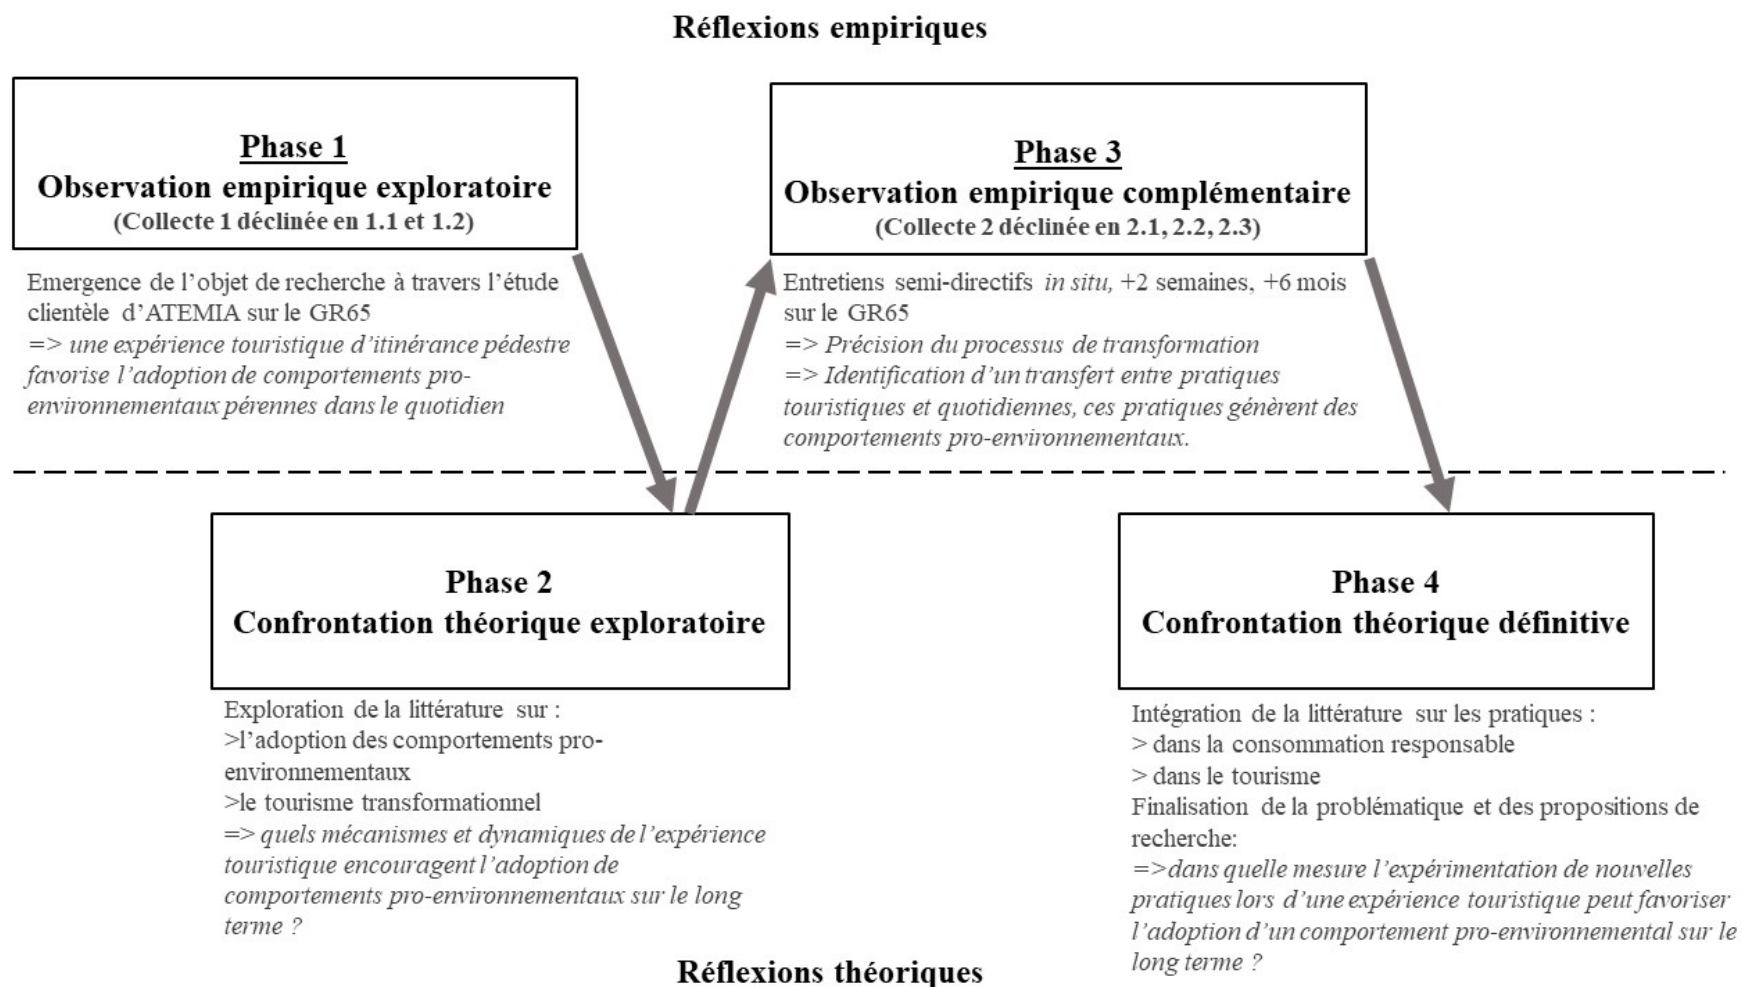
Réflexions empiriques

Phase 1
Observation empirique exploratoire
(Collecte 1 déclinée en 1.1 et 1.2)

Emergence de l'objet de recherche à travers l'étude clientèle d'ATEMIA sur le GR65
=> une expérience touristique d'itinérance pédestre favorise l'adoption de comportements pro-environnementaux pérennes dans le quotidien

Phase 3
Observation empirique complémentaire
(Collecte 2 déclinée en 2.1, 2.2, 2.3)

Entretiens semi-directifs in situ, +2 semaines, +6 mois sur le GR65
=> Précision du processus de transformation
=> Identification d'un transfert entre pratiques touristiques et quotidiennes, ces pratiques génèrent des comportements pro-environnementaux.

Phase 2
Confrontation théorique exploratoire

Exploration de la littérature sur :
>l'adoption des comportements pro-environnementaux
>le tourisme transformationnel
=> quels mécanismes et dynamiques de l'expérience touristique encouragent l'adoption de comportements pro-environnementaux sur le long terme ?

Phase 4
Confrontation théorique définitive

Intégration de la littérature sur les pratiques :
> dans la consommation responsable
> dans le tourisme
Finalisation de la problématique et des propositions de recherche:
=>dans quelle mesure l'expérimentation de nouvelles pratiques lors d'une expérience touristique peut favoriser l'adoption d'un comportement pro-environnemental sur le long terme ?

Réflexions théoriques